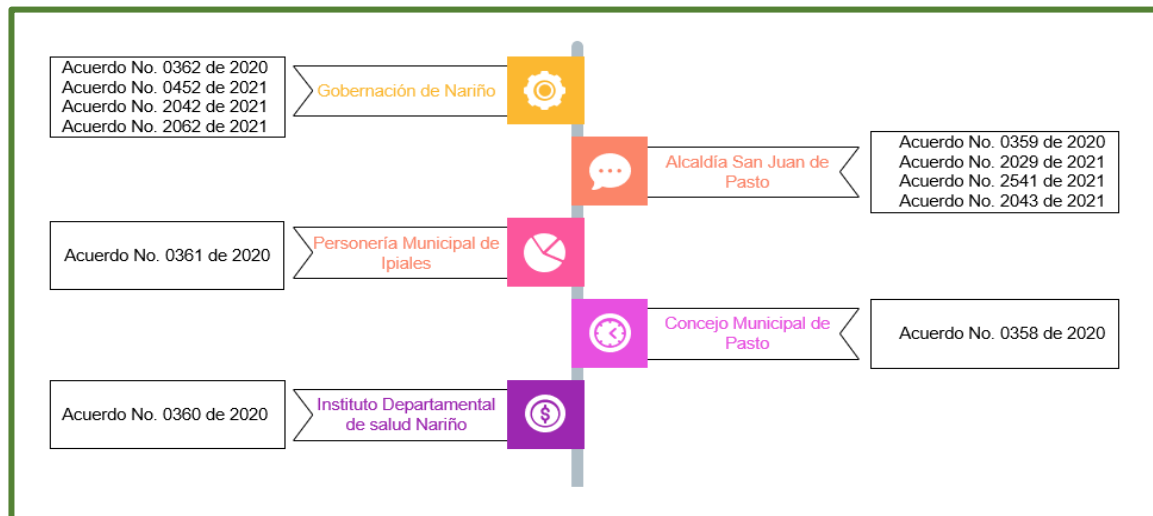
Acuerdo No. 0362 de 2020
Acuerdo No. 0452 de 2021
Acuerdo No. 2042 de 2021
Acuerdo No. 2062 de 2021

Gobernación de Nariño

Alcaldía San Juan de Pasto

Acuerdo No. 0359 de 2020
Acuerdo No. 2029 de 2021
Acuerdo No. 2541 de 2021
Acuerdo No. 2043 de 2021

Acuerdo No. 0361 de 2020

Personería Municipal de Ipiales

Concejo Municipal de Pasto

Acuerdo No. 0358 de 2020

Acuerdo No. 0360 de 2020

Instituto Departamental de salud Nariño